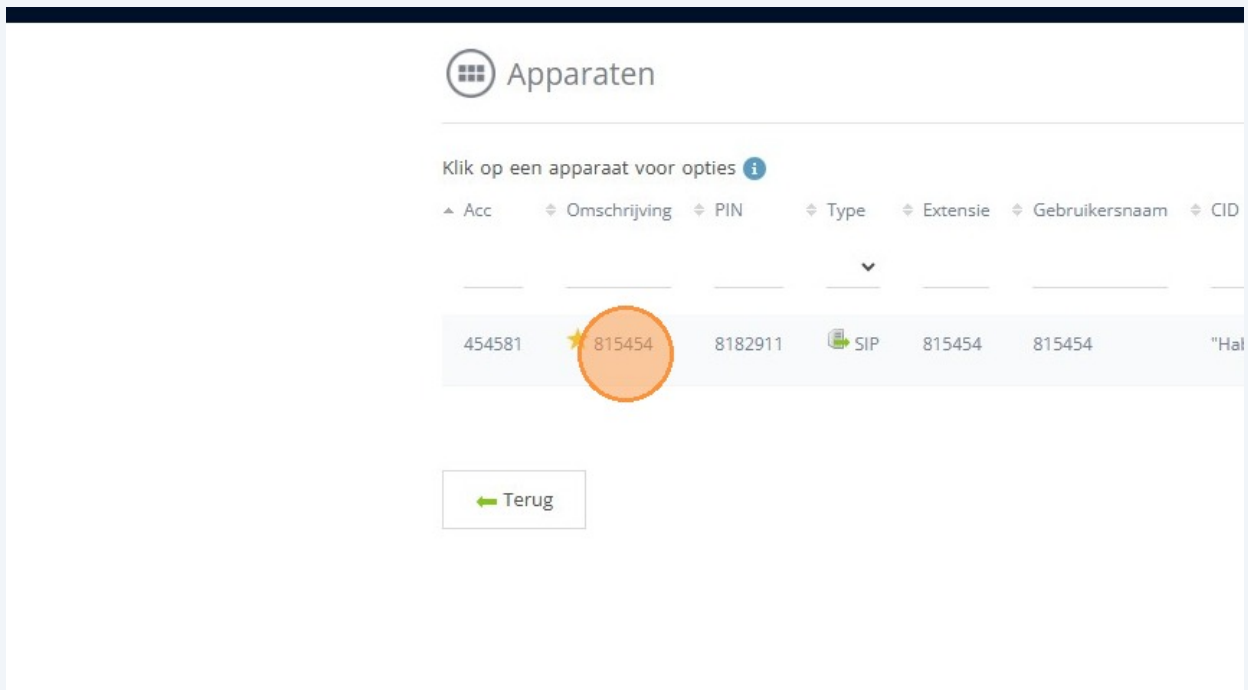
Apparaten

Klik op een apparaat voor opties

| Acc | Omschrijving | PIN | Type | Extensie | Gebruikersnaam | CID |
|---|---|---|---|---|---|---|
| 454581 | 815454 | 8182911 | SIP | 815454 | 815454 | "Ha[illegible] |

Terug